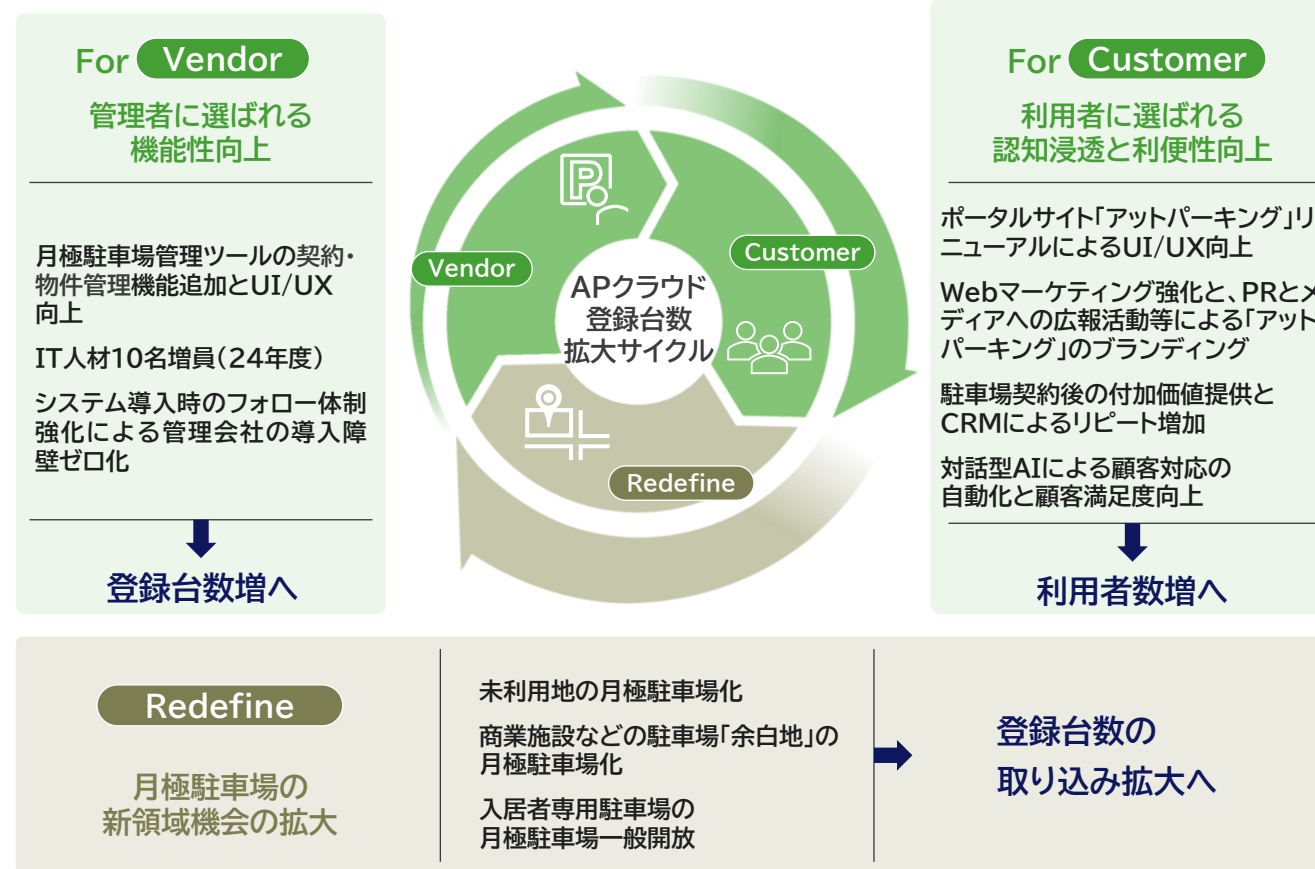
For Vendor

管理者に選ばれる機能性向上

月極駐車場管理ツールの契約・物件管理機能追加とUI/UX向上

IT人材10名増員（24年度）

システム導入時のフォロー体制強化による管理会社の導入障壁ゼロ化

登録台数増へ

Vendor

Customer

APクラウド登録台数拡大サイクル

Redefine

For Customer

利用者に選ばれる認知浸透と利便性向上

ポータルサイト「アットパーキング」リニューアルによるUI/UX向上

Webマーケティング強化と、PRとメディアへの広報活動等による「アットパーキング」のブランディング

駐車場契約後の付加価値提供とCRMによるリピート増加

対話型AIによる顧客対応の自動化と顧客満足度向上

利用者数増へ

Redefine

月極駐車場の新領域機会の拡大

未利用地の月極駐車場化

商業施設などの駐車場「余白地」の月極駐車場化

入居者専用駐車場の月極駐車場一般開放

登録台数の取り込み拡大へ